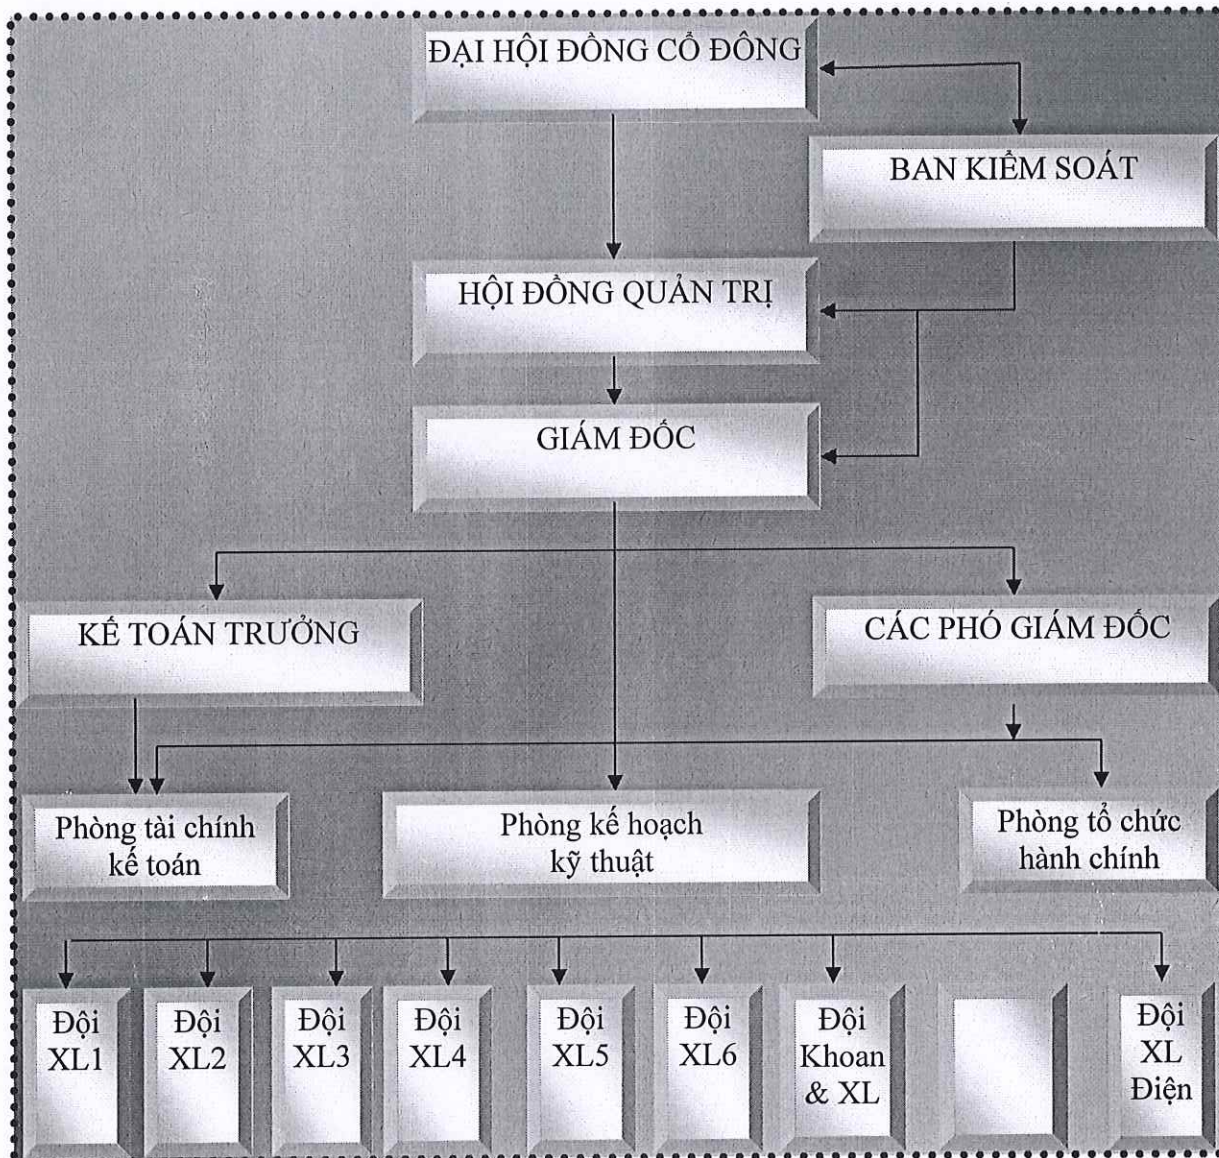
ĐẠI HỘI ĐỒNG CỔ ĐÔNG

BAN KIỂM SOÁT

HỘI ĐỒNG QUẢN TRỊ

GIÁM ĐỐC

KẾ TOÁN TRƯỞNG

CÁC PHÓ GIÁM ĐỐC

Phòng tài chính kế toán

Phòng kế hoạch kỹ thuật

Phòng tổ chức hành chính

Đội XL1

Đội XL2

Đội XL3

Đội XL4

Đội XL5

Đội XL6

Đội Khoan & XL

Đội XL Điện